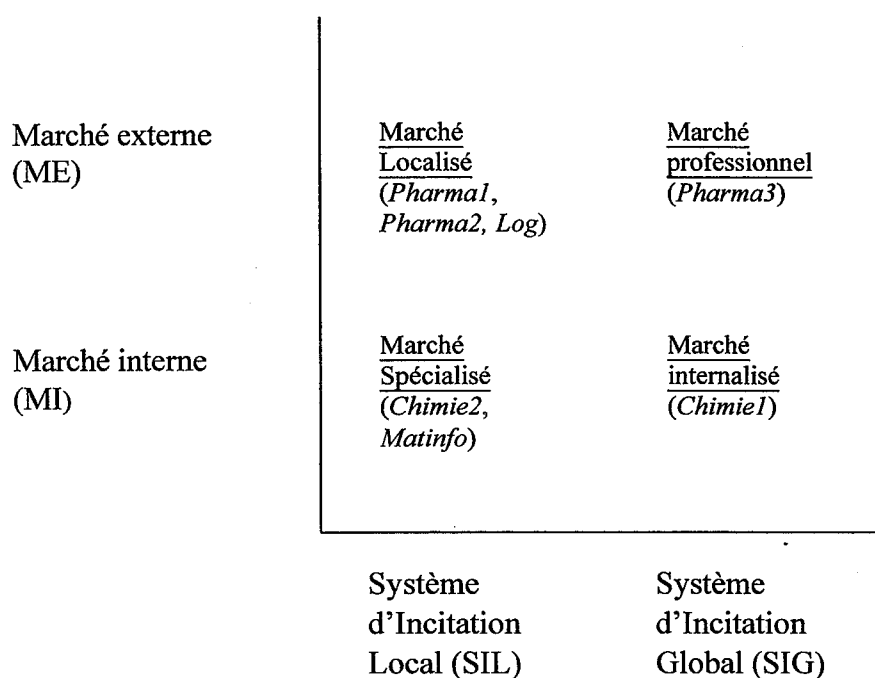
Marché externe (ME)

Marché Localisé (Pharma1, Pharma2, Log)

Marché professionnel (Pharma3)

Marché interne (MI)

Marché Spécialisé (Chimie2, Matinfo)

Marché internalisé (Chimie1)

Système d'Incitation Local (SIL)

Système d'Incitation Global (SIG)